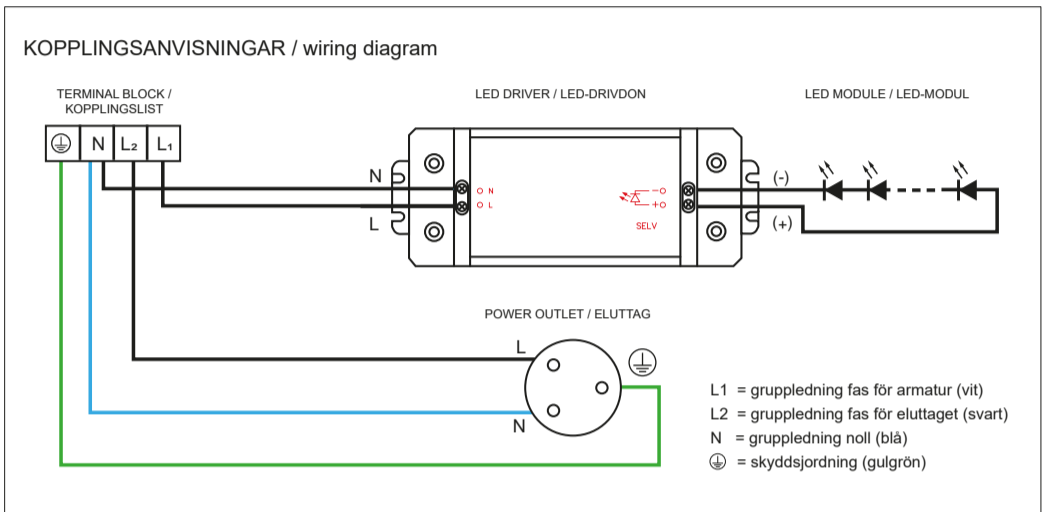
KOPPLINGSANVISNINGAR / wiring diagram

TERMINAL BLOCK / KOPPLINGSLIST

⏚ N L₂ L₁

LED DRIVER / LED-DRIVDON

N
L

N
L

−
+

SELV

LED MODULE / LED-MODUL

(-)
(+)

POWER OUTLET / ELUTTAG

L
N
⏚

L1 = gruppledning fas för armatur (vit)
L2 = gruppledning fas för eluttaget (svart)
N = gruppledning noll (blå)
⏚ = skyddsjordning (gulgrön)